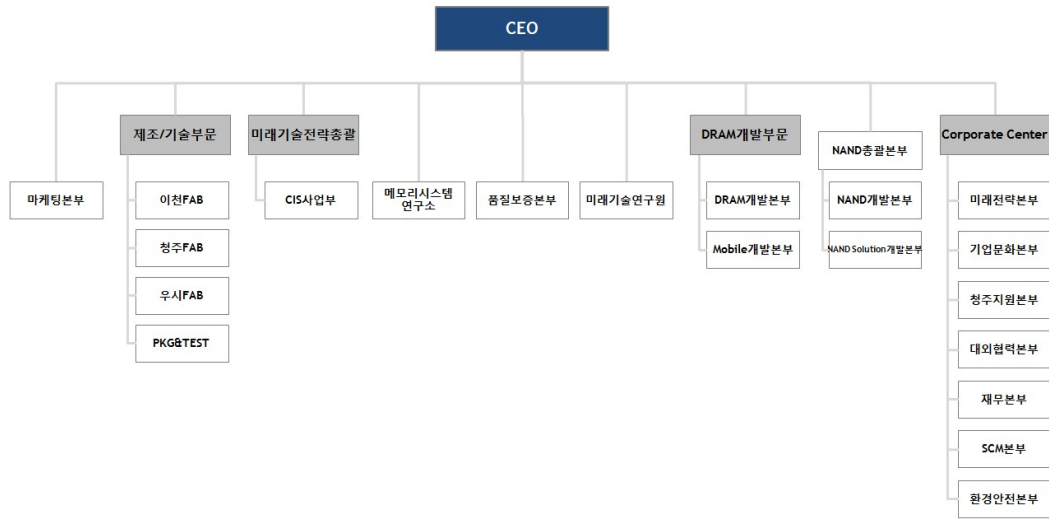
CEO

마케팅본부

제조/기술부문

이천FAB

청주FAB

우시FAB

PKG&TEST

미래기술전략총괄

CIS사업부

메모리시스템 연구소

품질보증본부

미래기술연구원

DRAM개발부문

DRAM개발본부

Mobile개발본부

NAND총괄본부

NAND개발본부

NAND Solution개발본부

Corporate Center

미래전략본부

기업문화본부

청주지원본부

대외협력본부

재무본부

SCM본부

환경안전본부